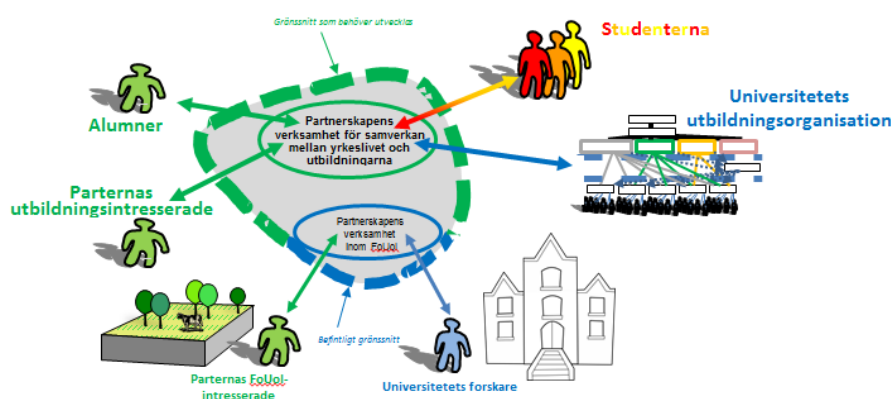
Gränssnitt som behöver utvecklas

Studenterna

Alumner

Partnerskapens verksamhet för samverkan mellan yrkeslivet och utbildningarna

Universitetets utbildningsorganisation

Parternas utbildningsintresserade

Partnerskapens verksamhet inom FoUoI

Befintligt gränssnitt

Parternas FoUoI-intresserade

Universitetets forskare